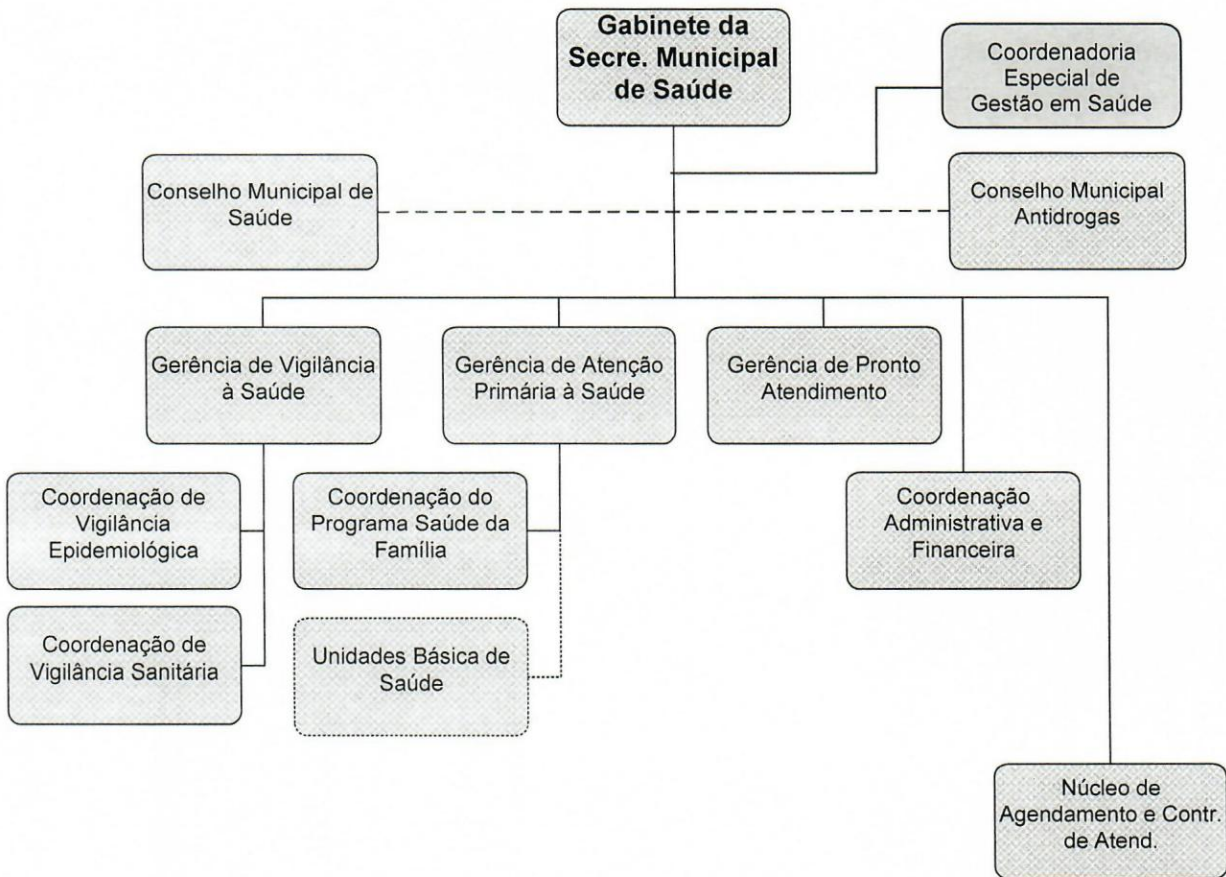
Gabinete da Secre. Municipal de Saúde

Coordenadoria Especial de Gestão em Saúde

Conselho Municipal de Saúde

Conselho Municipal Antidrogas

Gerência de Vigilância à Saúde

Gerência de Atenção Primária à Saúde

Gerência de Pronto Atendimento

Coordenação de Vigilância Epidemiológica

Coordenação do Programa Saúde da Família

Coordenação Administrativa e Financeira

Coordenação de Vigilância Sanitária

Unidades Básica de Saúde

Núcleo de Agendamento e Contr. de Atend.